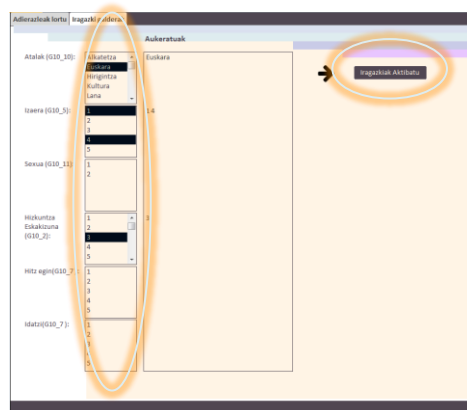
Adierazleak lortu | Iragazki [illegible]

Aukeratuak

Atalak (G10_10):
Alkatetza
Euskara
Hirigintza
Kultura
Lana

Euskara

Iragazkiak Aktibatu

Izaera (G10_5):
1
2
3
4
5

1 4

Sexua (G10_11):
1
2

Hizkuntza Eskakizuna (G10_2):
1
2
3
4
5

3

Hitz egin(G10_7):
1
2
3
4
5

Idatzi(G10_7):
1
2
3
4
5